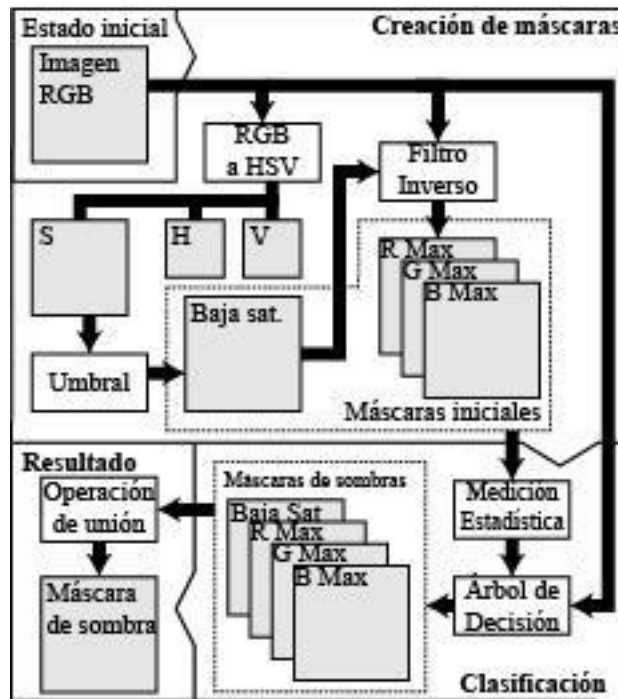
Estado inicial

Creación de máscaras

Imagen RGB

RGB a HSV

Filtro Inverso

S

H

V

R Max

G Max

B Max

Baja sat.

Umbral

Máscaras iniciales

Resultado

Operación de unión

Mascaras de sombras

Baja Sat

R Max

G Max

B Max

Medición Estadística

Máscara de sombra

Árbol de Decisión

Clasificación